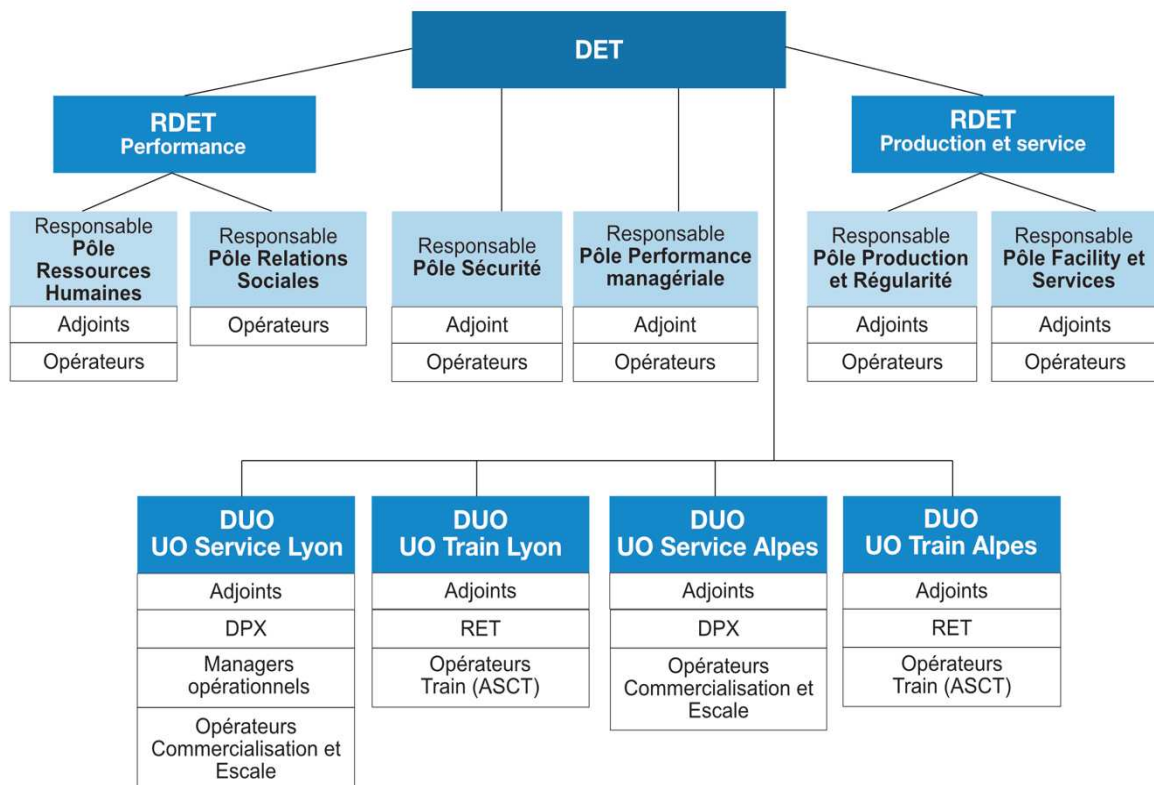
DET

RDET
Performance

RDET
Production et service

Responsable
Pôle Ressources Humaines
Adjoints
Opérateurs

Responsable
Pôle Relations Sociales
Opérateurs

Responsable
Pôle Sécurité
Adjoint
Opérateurs

Responsable
Pôle Performance managériale
Adjoint
Opérateurs

Responsable
Pôle Production et Régularité
Adjoints
Opérateurs

Responsable
Pôle Facility et Services
Adjoints
Opérateurs

DUO
UO Service Lyon
Adjoints
DPX
Managers opérationnels
Opérateurs Commercialisation et Escale

DUO
UO Train Lyon
Adjoints
RET
Opérateurs Train (ASCT)

DUO
UO Service Alpes
Adjoints
DPX
Opérateurs Commercialisation et Escale

DUO
UO Train Alpes
Adjoints
RET
Opérateurs Train (ASCT)